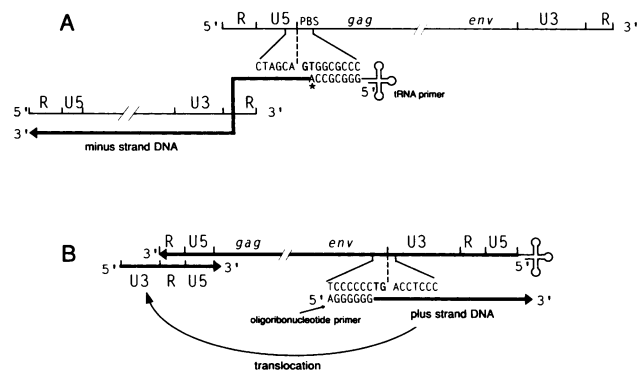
A

5' R U5 PBS gag env U3 R

CTAGCA GTGGCGCCC
ACCGCGGG
*
5' tRNA primer

5' R U5 U3 R 3'
3'
minus strand DNA

B

3' R U5 gag env U3 R U5
5' 3'
5'
U3 R U5
TCCCCCCTG ACCTCCC
5' AGGGGGG 3'
oligoribonucleotide primer
plus strand DNA

translocation